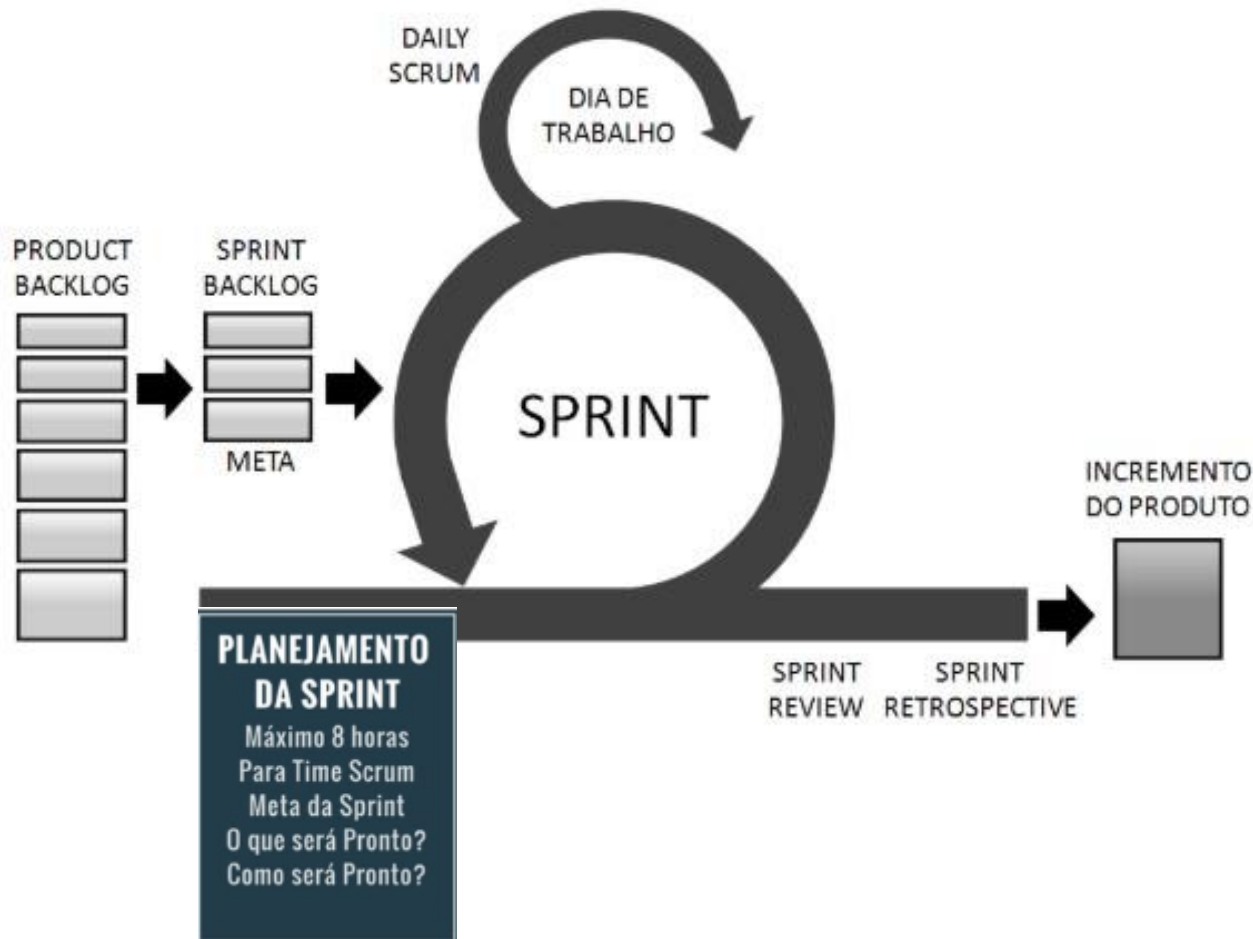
DAILY SCRUM

DIA DE TRABALHO

PRODUCT BACKLOG

SPRINT BACKLOG

META

SPRINT

INCREMENTO DO PRODUTO

PLANEJAMENTO DA SPRINT
Máximo 8 horas
Para Time Scrum
Meta da Sprint
O que será Pronto?
Como será Pronto?

SPRINT REVIEW

SPRINT RETROSPECTIVE